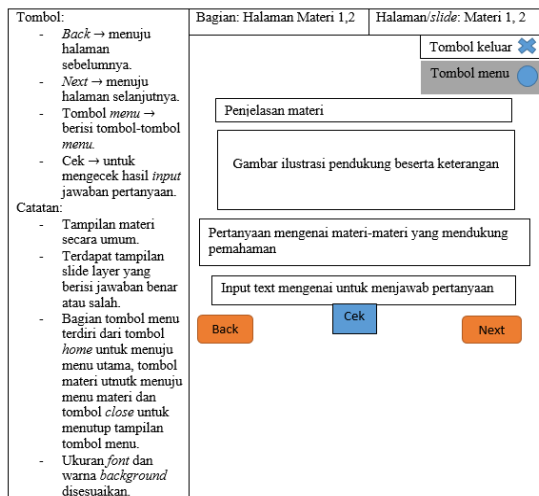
Tombol:
- *Back* → menuju halaman sebelumnya.
- *Next* → menuju halaman selanjutnya.
- Tombol *menu* → berisi tombol-tombol *menu*.
- Cek → untuk mengecek hasil *input* jawaban pertanyaan.

Catatan:
- Tampilan materi secara umum.
- Terdapat tampilan slide layer yang berisi jawaban benar atau salah.
- Bagian tombol menu terdiri dari tombol *home* untuk menuju menu utama, tombol materi utnutk menuju menu materi dan tombol *close* untuk menutup tampilan tombol menu.
- Ukuran *font* dan warna *background* disesuaikan.

Bagian: Halaman Materi 1,2

Halaman/*slide*: Materi 1, 2

Tombol keluar

Tombol menu

Penjelasan materi

Gambar ilustrasi pendukung beserta keterangan

Pertanyaan mengenai materi-materi yang mendukung pemahaman

Input text mengenai untuk menjawab pertanyaan

Back

Cek

Next